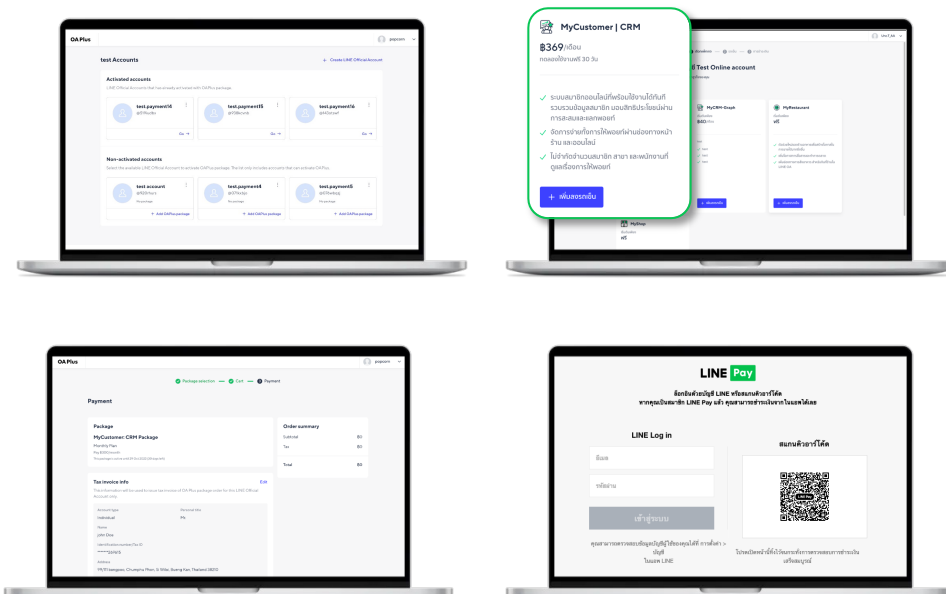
OA Plus

popcorn

test Accounts

Create LINE Official Account

Activated accounts

LINE Official Accounts that has already activated with OAPlus package

test.payment4

test.payment5

test.payment6

Go →

Go →

Go →

Non-activated accounts

Select the available LINE Official Account to activate OAPlus package. The list only includes accounts that can activate OA Plus

test.account

test.payment4

test.payment5

No package

No package

No package

+ Add OAPlus package

+ Add OAPlus package

+ Add OAPlus package

MyCustomer | CRM

฿369/เดือน

ทดลองใช้งานฟรี 30 วัน

ระบบสมาชิกออนไลน์ที่พร้อมใช้งานได้ทันที รวบรวมข้อมูลสมาชิก มอบสิทธิประโยชน์ผ่านการสะสมและแลกพอยท์

จัดการง่ายทั้งการให้พอยท์ผ่านช่องทางหน้าร้าน และออนไลน์

ไม่จำกัดจำนวนสมาชิก สาขา และพนักงานที่ดูแลเรื่องการให้พอยท์

+ เพิ่มลงรถเข็น

Test Online account

MyCRM-Graph

MyRestaurant

MyShop

ฟรี

OA Plus

popcorn

Package selection — Cart — 3 Payment

Payment

Package

MyCustomer CRM Package

Monthly Plan

Order summary

Subtotal

฿0

Tax

฿0

Total

฿0

Tax invoice info

Edit

Individual

John Doe

LINE Pay

ล็อกอินด้วยบัญชี LINE หรือสแกนคิวอาร์โค้ด หากคุณเป็นสมาชิก LINE Pay แล้ว คุณสามารถชำระเงินจากในแอพได้เลย

LINE Log in

อีเมล

รหัสผ่าน

เข้าสู่ระบบ

สแกนคิวอาร์โค้ด

LINE Pay